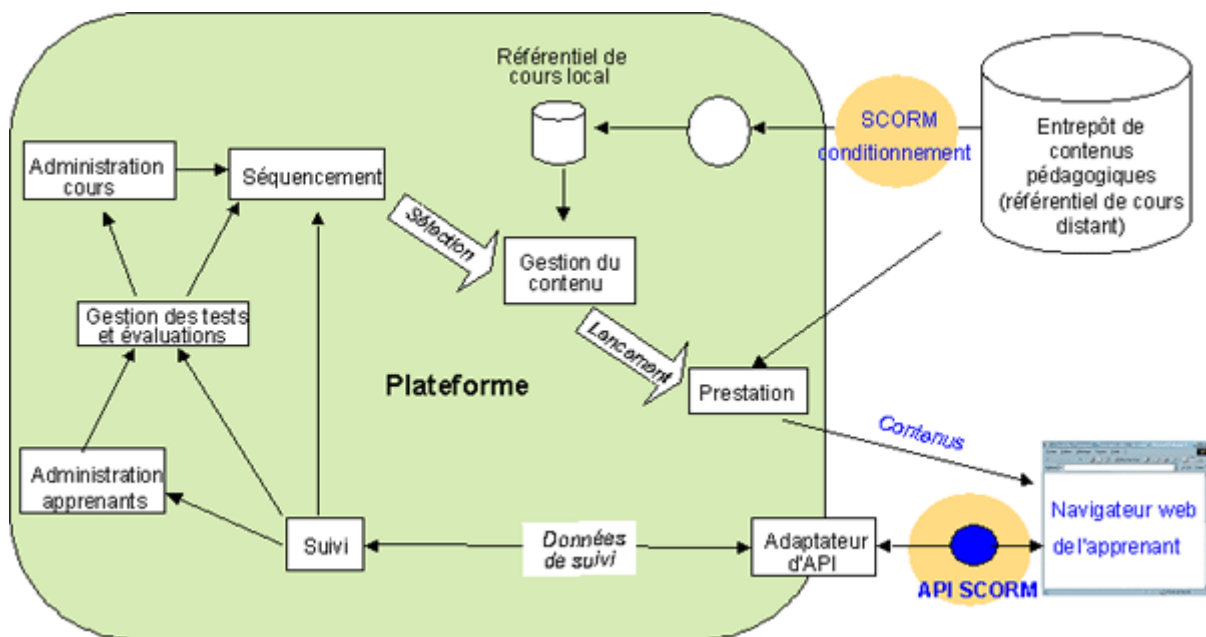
Référentiel de cours local

SCORM conditionnement

Entrepôt de contenus pédagogiques (référentiel de cours distant)

Administration cours

Séquencement

Sélection

Gestion du contenu

Gestion des tests et évaluations

Lancement

Plateforme

Prestation

Contenus

Administration apprenants

Suivi

Données de suivi

Adaptateur d'API

Navigateur web de l'apprenant

API SCORM